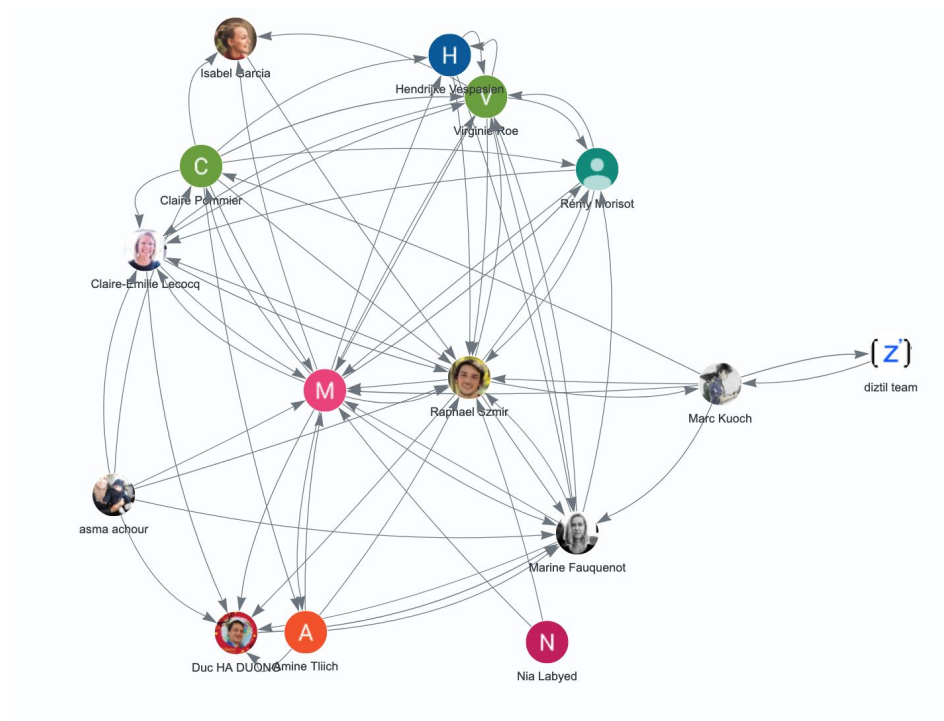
Isabel Garcia
H
Hendrikje Vespasien
V
Virginie Roe
C
Claire Pommier
Remy Morisot
Claire-Emilie Lecocq
M
Raphael Szmir
Marc Kuoch
Z
diztil team
asma achour
Marine Fauquenot
A
Duc HA DUONG
Amine Tliich
N
Nia Labyed